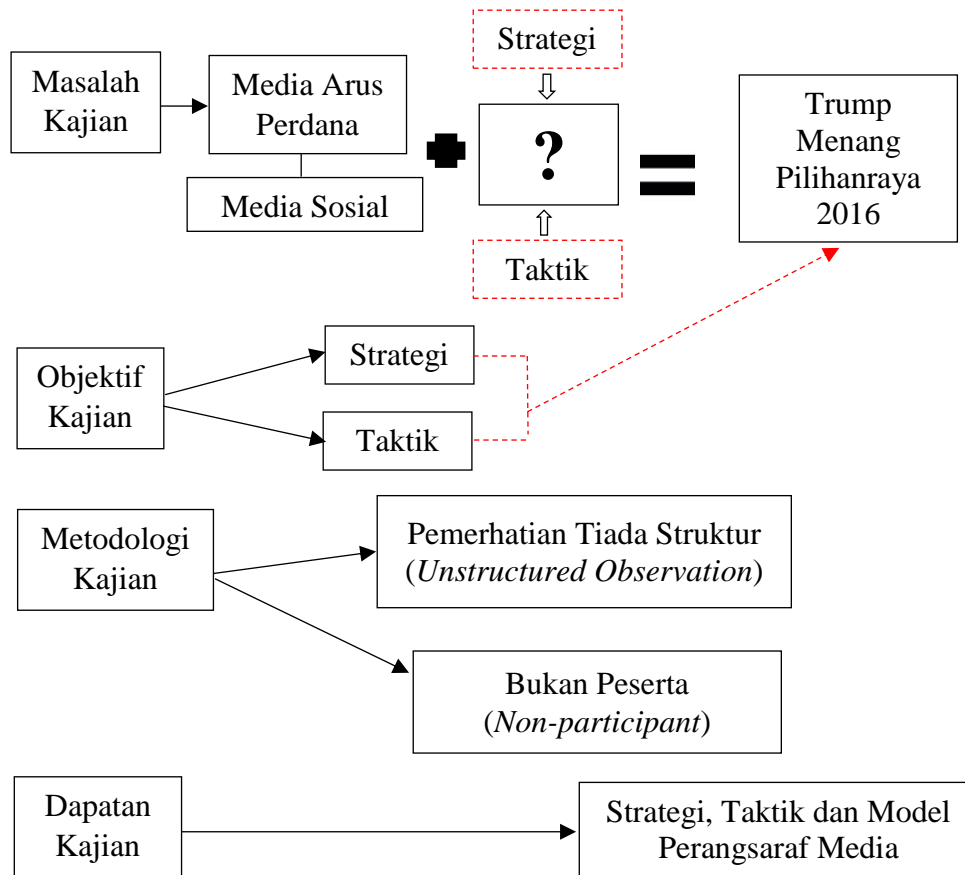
Masalah Kajian

Media Arus Perdana

Media Sosial

Strategi

?

Taktik

Trump Menang Pilihanraya 2016

Objektif Kajian

Strategi

Taktik

Metodologi Kajian

Pemerhatian Tiada Struktur (*Unstructured Observation*)

Bukan Peserta (*Non-participant*)

Dapatan Kajian

Strategi, Taktik dan Model Perangsaraf Media